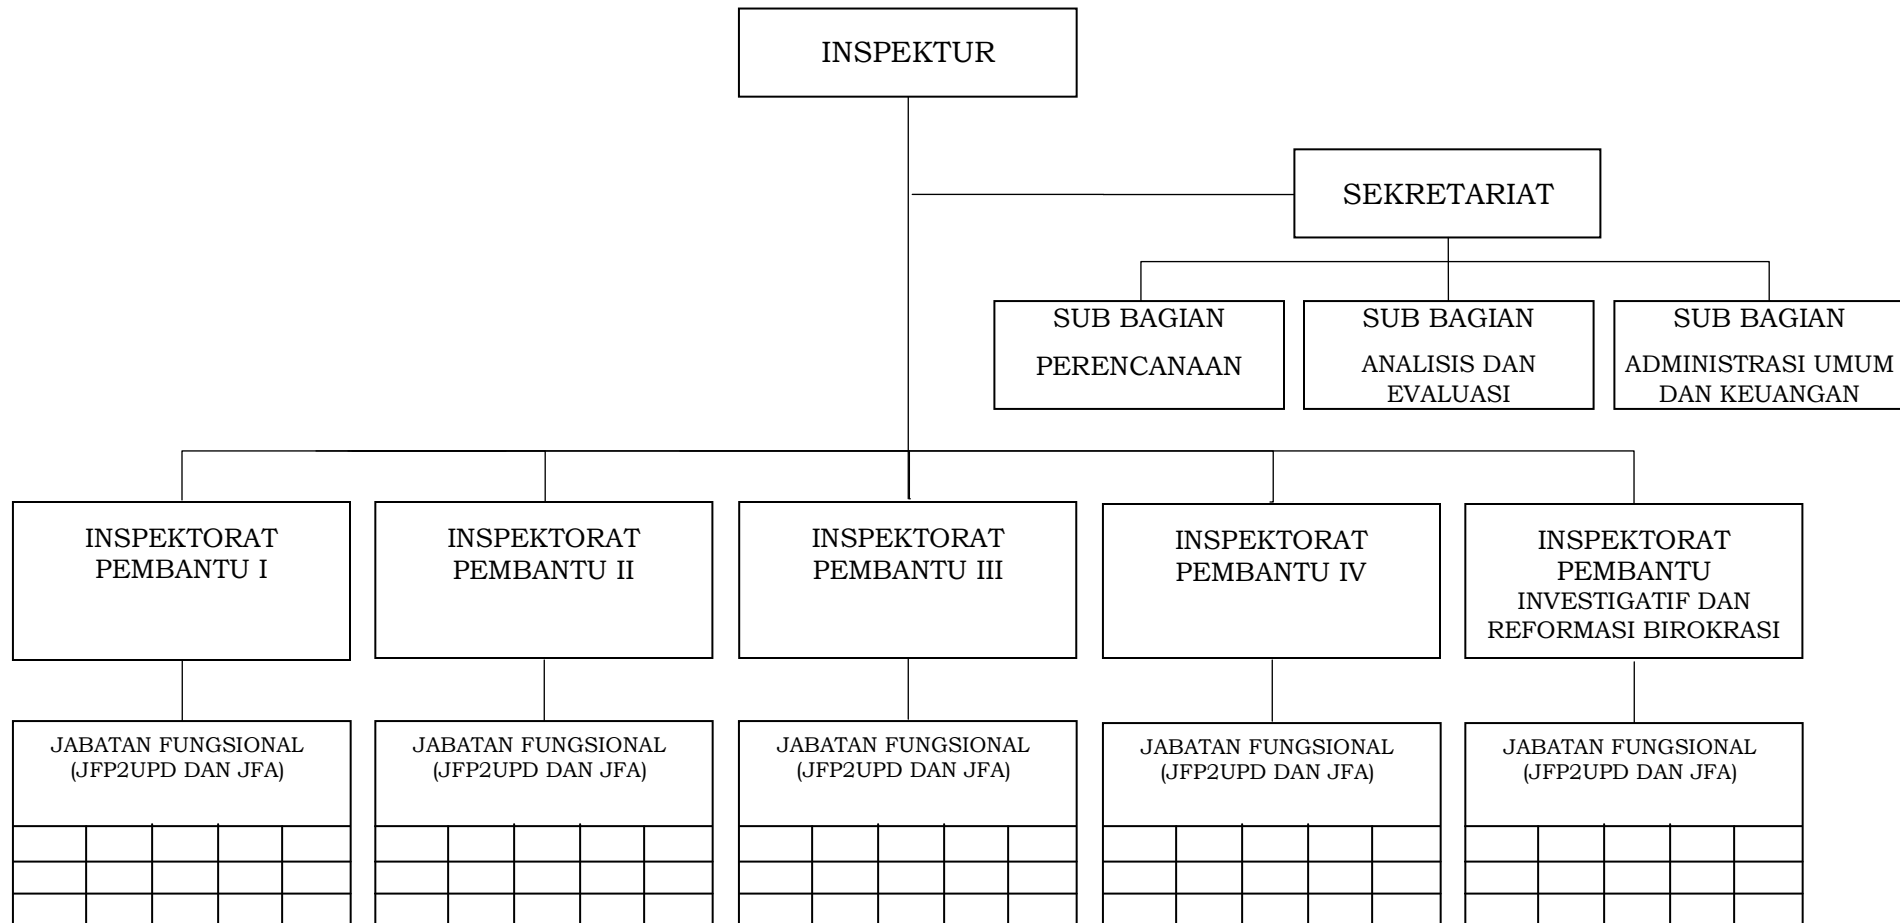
INSPEKTUR

SEKRETARIAT

SUB BAGIAN PERENCANAAN

SUB BAGIAN ANALISIS DAN EVALUASI

SUB BAGIAN ADMINISTRASI UMUM DAN KEUANGAN

INSPEKTORAT PEMBANTU I

INSPEKTORAT PEMBANTU II

INSPEKTORAT PEMBANTU III

INSPEKTORAT PEMBANTU IV

INSPEKTORAT PEMBANTU INVESTIGATIF DAN REFORMASI BIROKRASI

JABATAN FUNGSIONAL (JFP2UPD DAN JFA)

JABATAN FUNGSIONAL (JFP2UPD DAN JFA)

JABATAN FUNGSIONAL (JFP2UPD DAN JFA)

JABATAN FUNGSIONAL (JFP2UPD DAN JFA)

JABATAN FUNGSIONAL (JFP2UPD DAN JFA)